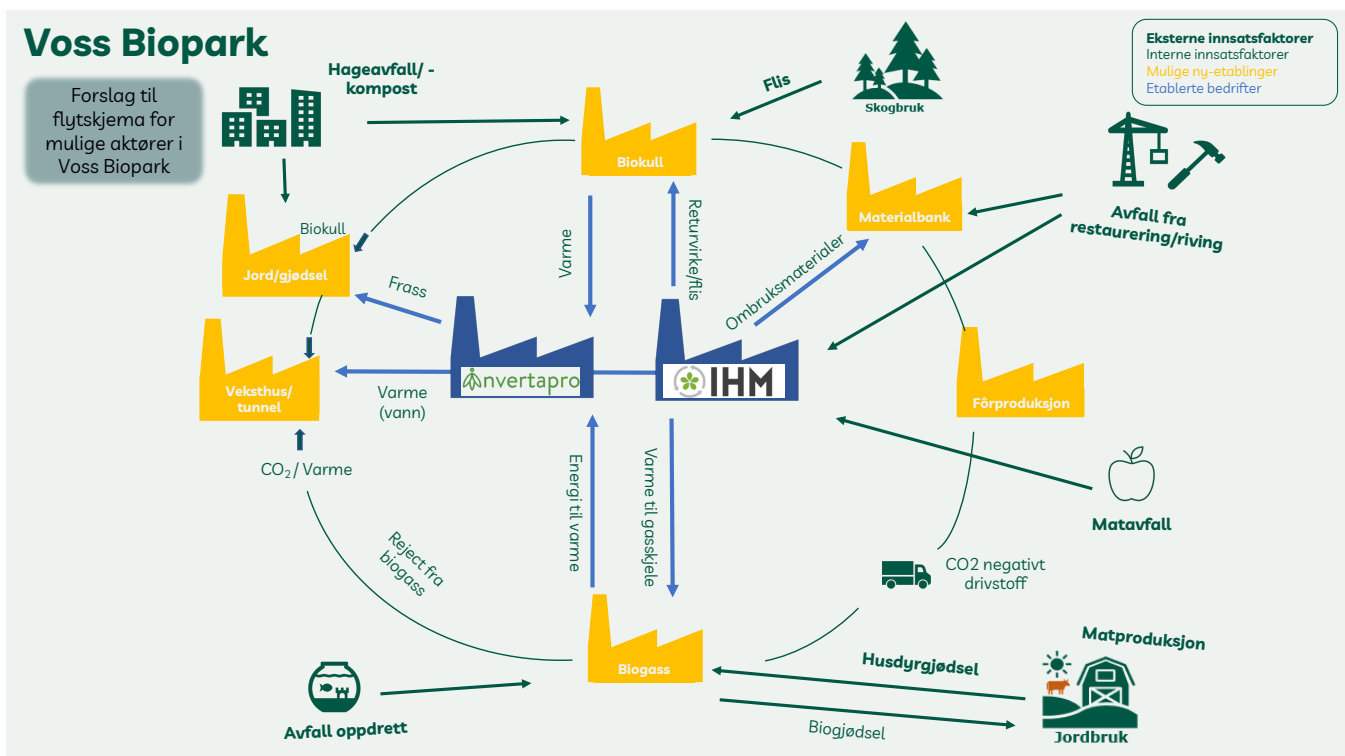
Voss Biopark

Forslag til flytskjema for mulige aktører i Voss Biopark

Eksterne innsatsfaktorer
Interne innsatsfaktorer
Mulige ny-etablinger
Etablerte bedrifter

Hageavfall/ -kompost

Flis

Skogbruk

Biokull

Materialbank

Avfall fra restaurering/riving

Biokull

Jord/gjødsel

Varme

Returvirke/flis

Ombruksmaterialer

Frass

Veksthus/ tunnel

Varme (vann)

invertapro

IHM

Fôrproduksjon

$CO_2$ / Varme

Energi til varme

Varme til gasskjele

Matavfall

Reject fra biogass

CO2 negativt drivstoff

Biogass

Matproduksjon

Husdyrgjødsel

Avfall oppdrett

Biogjødsel

Jordbruk